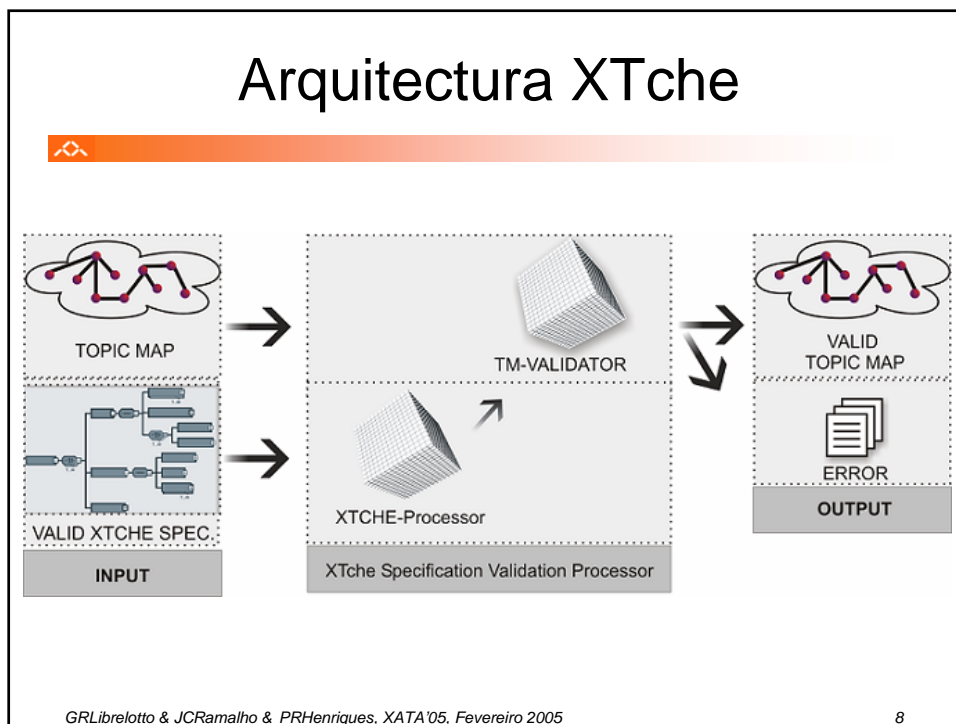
Arquitectura XTche

TOPIC MAP

VALID XTCHE SPEC.

INPUT

TM-VALIDATOR

XTCHE-Processor

XTche Specification Validation Processor

VALID TOPIC MAP

ERROR

OUTPUT

GRLibrelotto & JCRamalho & PRHenriques, XATA'05, Fevereiro 2005

8